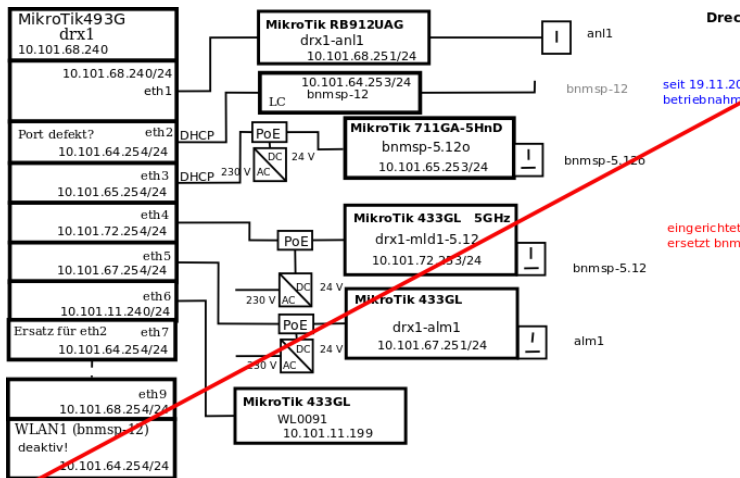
MikroTik493G
drx1
10.101.68.240

10.101.68.240/24
eth1

Port defekt?
eth2
10.101.64.254/24

eth3
10.101.65.254/24

eth4
10.101.72.254/24

eth5
10.101.67.254/24

eth6
10.101.11.240/24

Ersatz für eth2
eth7
10.101.64.254/24

eth9
10.101.68.254/24

WLAN1 (bnmsp-12)
deaktiv!
10.101.64.254/24

DHCP
DHCP

MikroTik RB912UAG
drx1-anl1
10.101.68.251/24

anl1

10.101.64.253/24
LC
bnmsp-12

bnmsp-12

PoE
DC
AC
230 V
24 V

MikroTik 711GA-5HnD
bnmsp-5.12o
10.101.65.253/24

bnmsp-5.12o

MikroTik 433GL 5GHz
drx1-mld1-5.12
10.101.72.253/24

PoE

bnmsp-5.12

DC
AC
230 V
24 V

MikroTik 433GL
drx1-alm1
10.101.67.251/24

PoE

alm1

DC
AC
230 V
24 V

MikroTik 433GL
WL0091
10.101.11.199

Drec

seit 19.11.20
betriebnahm

eingerichtet
ersetzt bnm